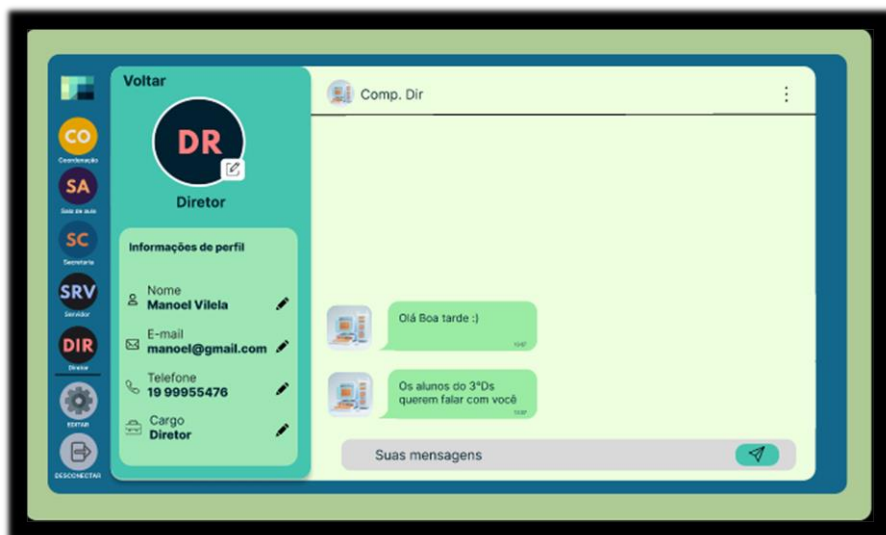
CO
Coordenação
SA
Sala de aula
SC
Secretaria
SRV
Servidor
DIR
Diretor
EDITAR
DESCONECTAR

Voltar
DR
Diretor

Informações de perfil
Nome
Manoel Vilela
E-mail
manoel@gmail.com
Telefone
19 99955476
Cargo
Diretor

Comp. Dir

Olá Boa tarde :)
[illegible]

Os alunos do 3°Ds querem falar com você
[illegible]

Suas mensagens